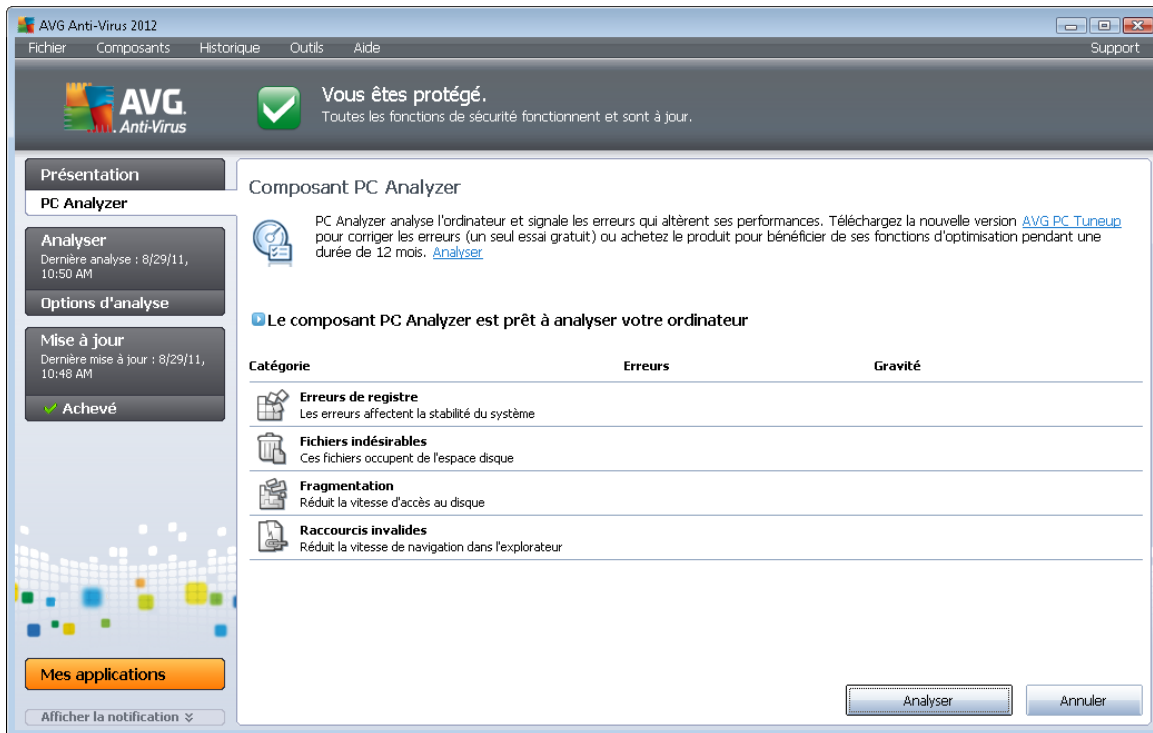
AVG Anti-Virus 2012

Fichier Composants Historique Outils Aide Support

AVG. Anti-Virus

Vous êtes protégé.
Toutes les fonctions de sécurité fonctionnent et sont à jour.

Présentation
PC Analyzer
Analyser
Dernière analyse : 8/29/11, 10:50 AM
Options d'analyse
Mise à jour
Dernière mise à jour : 8/29/11, 10:48 AM
Achevé

Mes applications
Afficher la notification

Composant PC Analyzer

PC Analyzer analyse l'ordinateur et signale les erreurs qui altèrent ses performances. Téléchargez la nouvelle version AVG PC Tuneup pour corriger les erreurs (un seul essai gratuit) ou achetez le produit pour bénéficier de ses fonctions d'optimisation pendant une durée de 12 mois. Analyser

Le composant PC Analyzer est prêt à analyser votre ordinateur

| Catégorie | Erreurs | Gravité |
|---|---|---|
| Erreurs de registre<br>Les erreurs affectent la stabilité du système | | |
| Fichiers indésirables<br>Ces fichiers occupent de l'espace disque | | |
| Fragmentation<br>Réduit la vitesse d'accès au disque | | |
| Raccourcis invalides<br>Réduit la vitesse de navigation dans l'explorateur | | |

Analyser Annuler